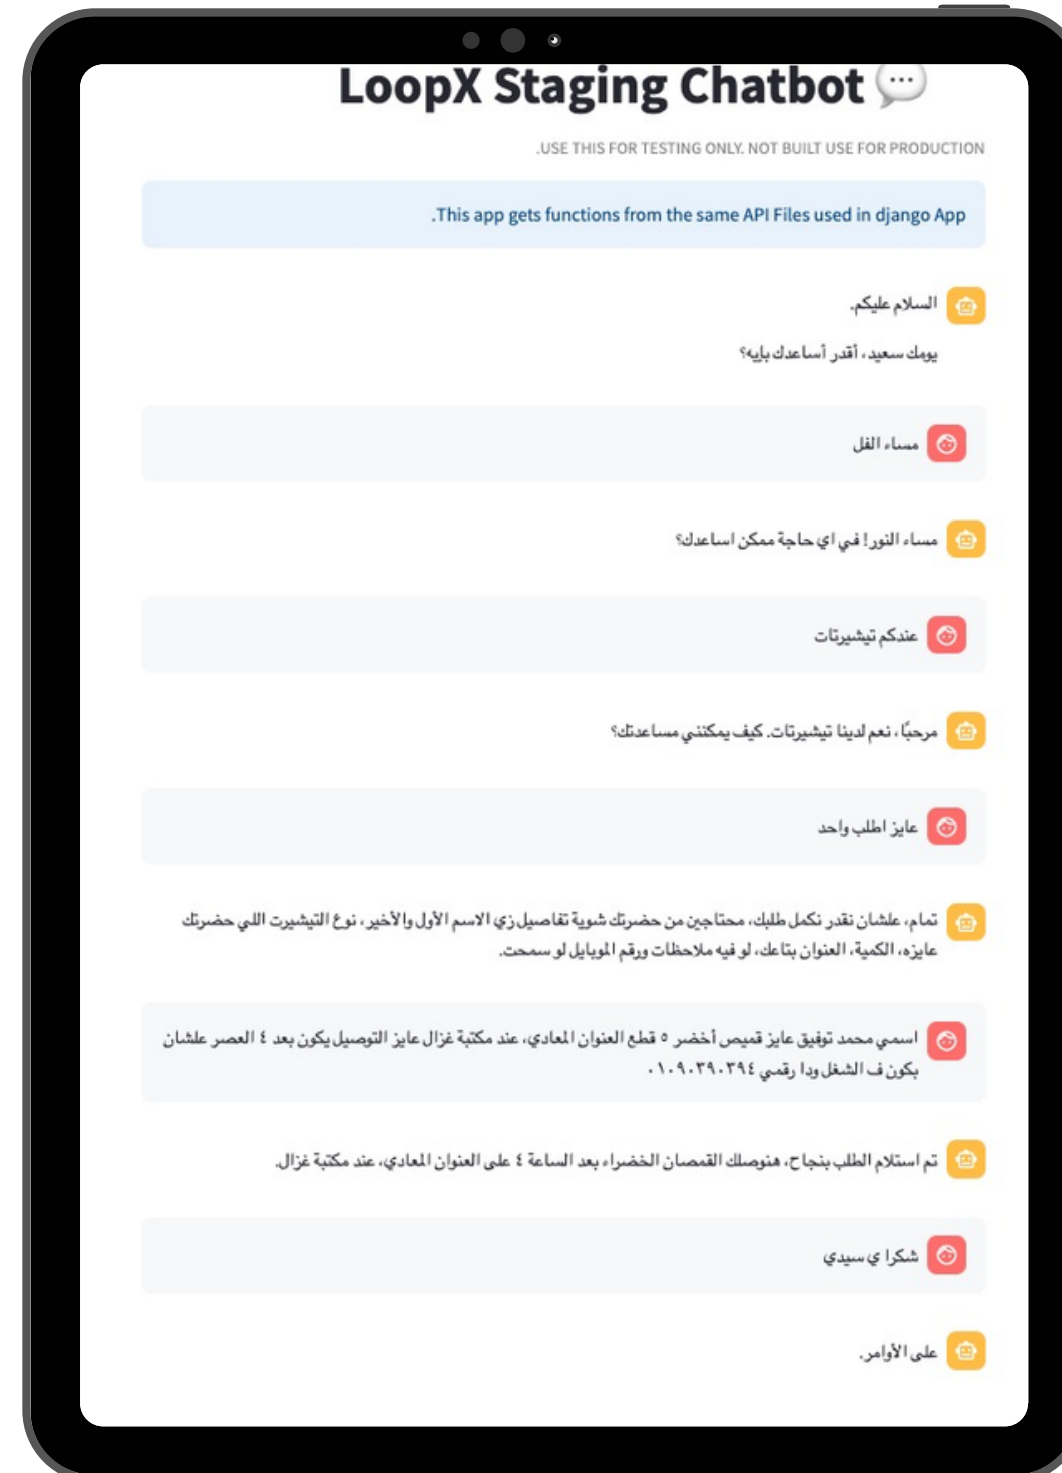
LoopX Staging Chatbot 💬

.USE THIS FOR TESTING ONLY. NOT BUILT USE FOR PRODUCTION

.This app gets functions from the same API Files used in django App

السلام عليكم.

يومك سعيد، أقدر أساعدك بإيه؟

مساء الفل

مساء النورا في اي حاجة ممكن اساعدك؟

عندكم تيشيرتات

مرحبًا، نعم لدينا تيشيرتات. كيف يمكنني مساعدتك؟

عايز اطلب واحد

تمام، علشان نقدر نكمل طلبك، محتاجين من حضرتك شوية تفاصيل زي الاسم الأول والأخير، نوع التيشيرت اللي حضرتك عايزه، الكمية، العنوان بتاعك، لو فيه ملاحظات ورقم الموبايل لو سمحت.

اسمي محمد توفيق عايز قميص أخضر ٥ قطع العنوان المعادي، عند مكتبة غزال عايز التوصيل يكون بعد ٤ العصر علشان بكون ف الشغل ودا رقمي ٠١٠٩٠٣٩٠٣٩٤

تم استلام الطلب بنجاح، هنوصلك القمصان الخضراء بعد الساعة ٤ على العنوان المعادي، عند مكتبة غزال.

شكرا ي سيدي

على الأوامر.